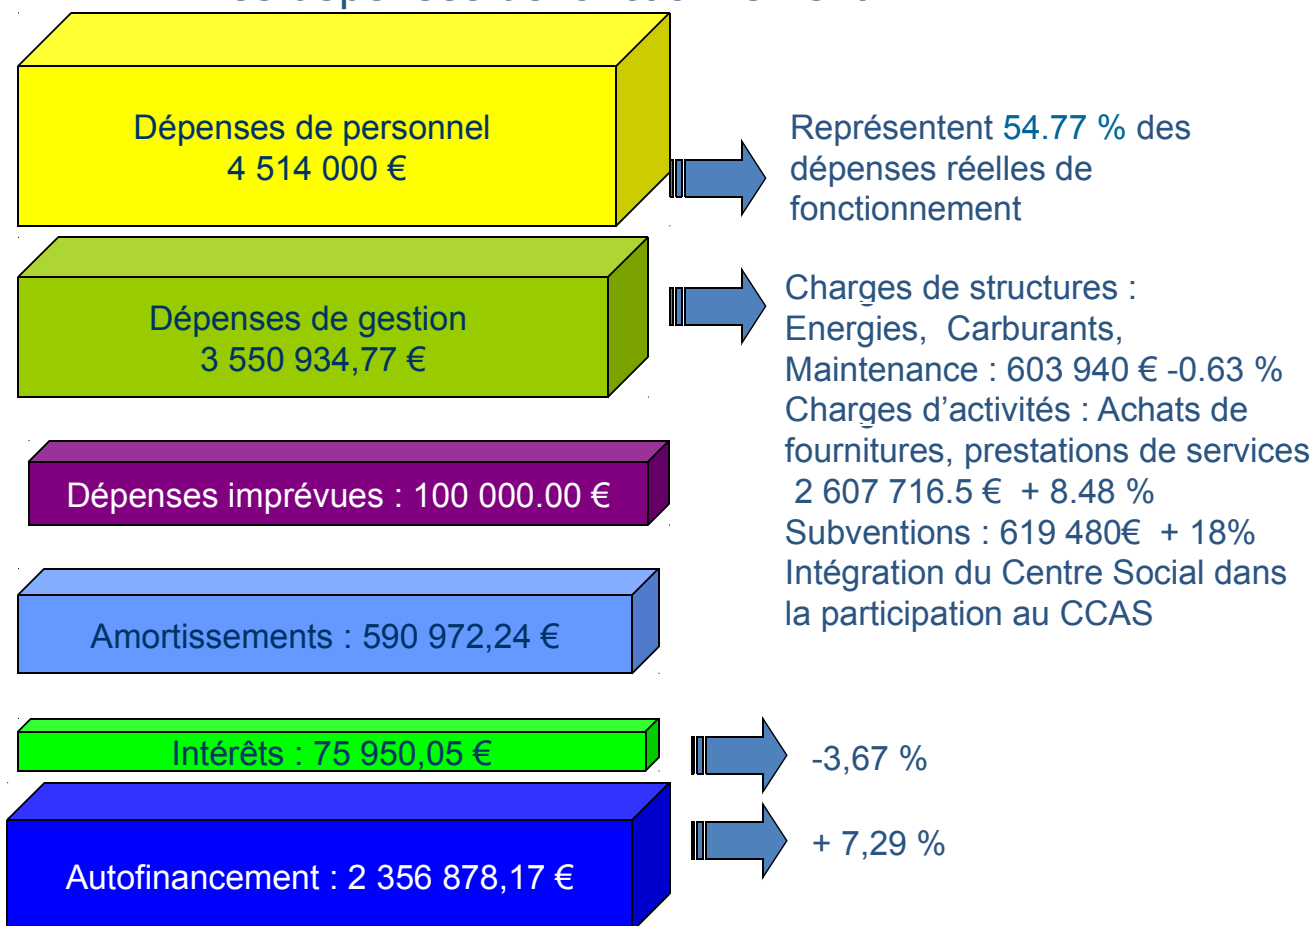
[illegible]

Dépenses de personnel
4 514 000 €

Représentent 54.77 % des dépenses réelles de fonctionnement

Dépenses de gestion
3 550 934,77 €

Charges de structures :
Energies, Carburants, Maintenance : 603 940 € -0.63 %
Charges d'activités : Achats de fournitures, prestations de services
2 607 716.5 € + 8.48 %
Subventions : 619 480€ + 18%
Intégration du Centre Social dans la participation au CCAS

Dépenses imprévues : 100 000.00 €

Amortissements : 590 972,24 €

Intérêts : 75 950,05 €

-3,67 %

Autofinancement : 2 356 878,17 €

+ 7,29 %